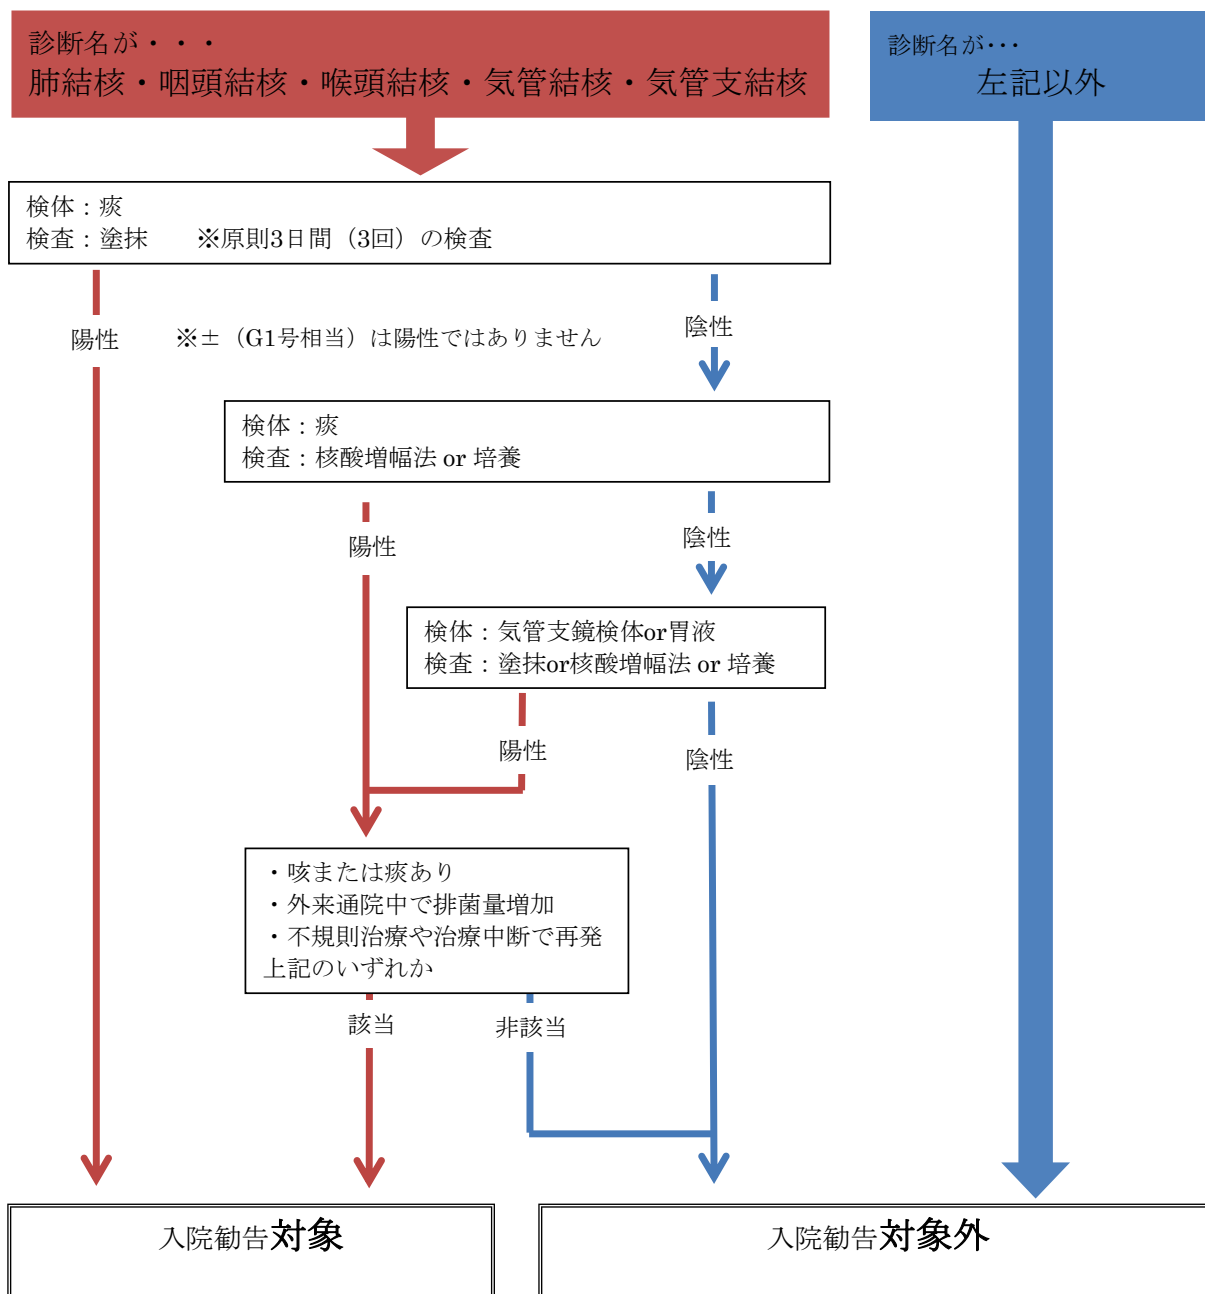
診断名が・・・
肺結核・咽頭結核・喉頭結核・気管結核・気管支結核

診断名が・・・
左記以外

検体：痰
検査：塗抹　※原則3日間（3回）の検査

陽性

※±（G1号相当）は陽性ではありません

陰性

検体：痰
検査：核酸増幅法 or 培養

陽性

陰性

検体：気管支鏡検体or胃液
検査：塗抹or核酸増幅法 or 培養

陽性

陰性

・咳または痰あり
・外来通院中で排菌量増加
・不規則治療や治療中断で再発
上記のいずれか

該当

非該当

入院勧告対象

入院勧告対象外